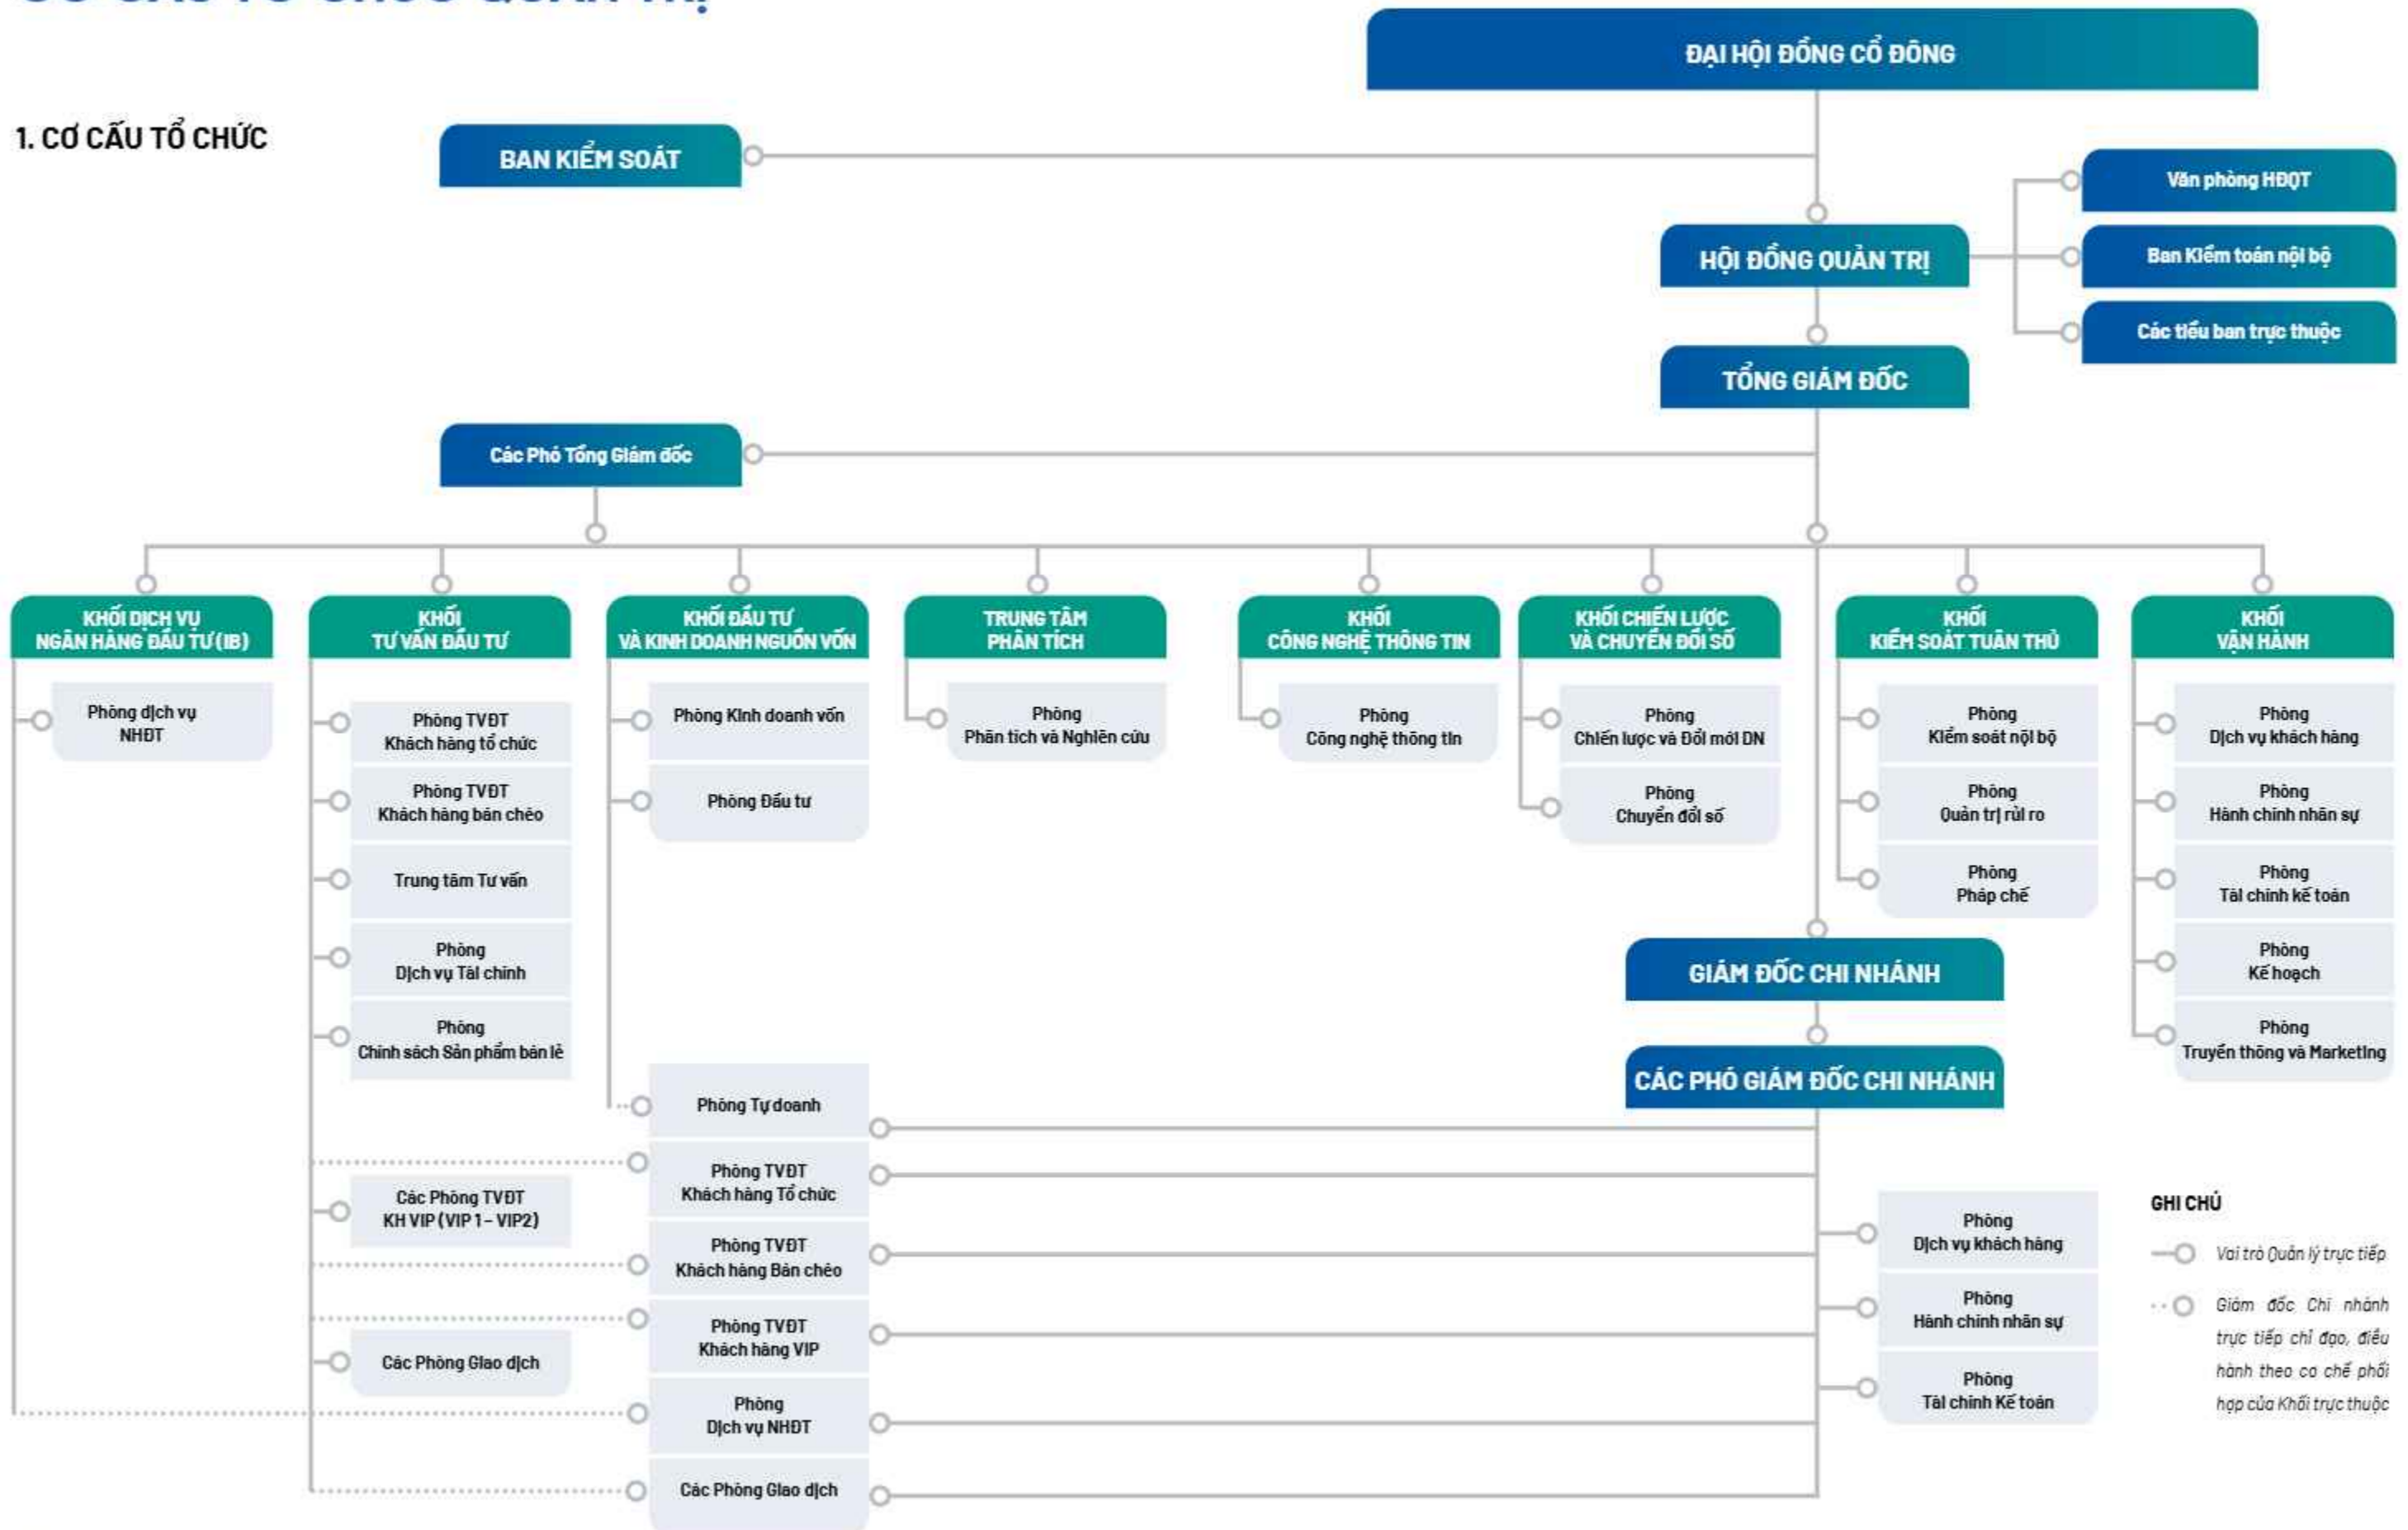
1. CƠ CẤU TỔ CHỨC

ĐẠI HỘI ĐỒNG CỔ ĐÔNG

BAN KIỂM SOÁT

HỘI ĐỒNG QUẢN TRỊ

Văn phòng HĐQT

Ban Kiểm toán nội bộ

Các tiểu ban trực thuộc

TỔNG GIÁM ĐỐC

Các Phó Tổng Giám đốc

KHỐI DỊCH VỤ NGÂN HÀNG ĐẦU TƯ (IB)

Phòng dịch vụ NHĐT

KHỐI TƯ VẤN ĐẦU TƯ

Phòng TVĐT Khách hàng tổ chức

Phòng TVĐT Khách hàng bán chéo

Trung tâm Tư vấn

Phòng Dịch vụ Tài chính

Phòng Chính sách Sản phẩm bán lẻ

Các Phòng TVĐT KH VIP (VIP 1 - VIP2)

Các Phòng Giao dịch

KHỐI ĐẦU TƯ VÀ KINH DOANH NGUỒN VỐN

Phòng Kinh doanh vốn

Phòng Đầu tư

Phòng Tự doanh

TRUNG TÂM PHÂN TÍCH

Phòng Phân tích và Nghiên cứu

KHỐI CÔNG NGHỆ THÔNG TIN

Phòng Công nghệ thông tin

KHỐI CHIẾN LƯỢC VÀ CHUYỂN ĐỔI SỐ

Phòng Chiến lược và Đổi mới DN

Phòng Chuyển đổi số

KHỐI KIỂM SOÁT TUÂN THỦ

Phòng Kiểm soát nội bộ

Phòng Quản trị rủi ro

Phòng Pháp chế

KHỐI VẬN HÀNH

Phòng Dịch vụ khách hàng

Phòng Hành chính nhân sự

Phòng Tài chính kế toán

Phòng Kế hoạch

Phòng Truyền thông và Marketing

GIÁM ĐỐC CHI NHÁNH

CÁC PHÓ GIÁM ĐỐC CHI NHÁNH

Phòng TVĐT Khách hàng Tổ chức

Phòng TVĐT Khách hàng Bán chéo

Phòng TVĐT Khách hàng VIP

Phòng Dịch vụ NHĐT

Các Phòng Giao dịch

Phòng Dịch vụ khách hàng

Phòng Hành chính nhân sự

Phòng Tài chính Kế toán

GHI CHÚ

Vai trò Quản lý trực tiếp

Giám đốc Chi nhánh trực tiếp chỉ đạo, điều hành theo cơ chế phối hợp của Khối trực thuộc